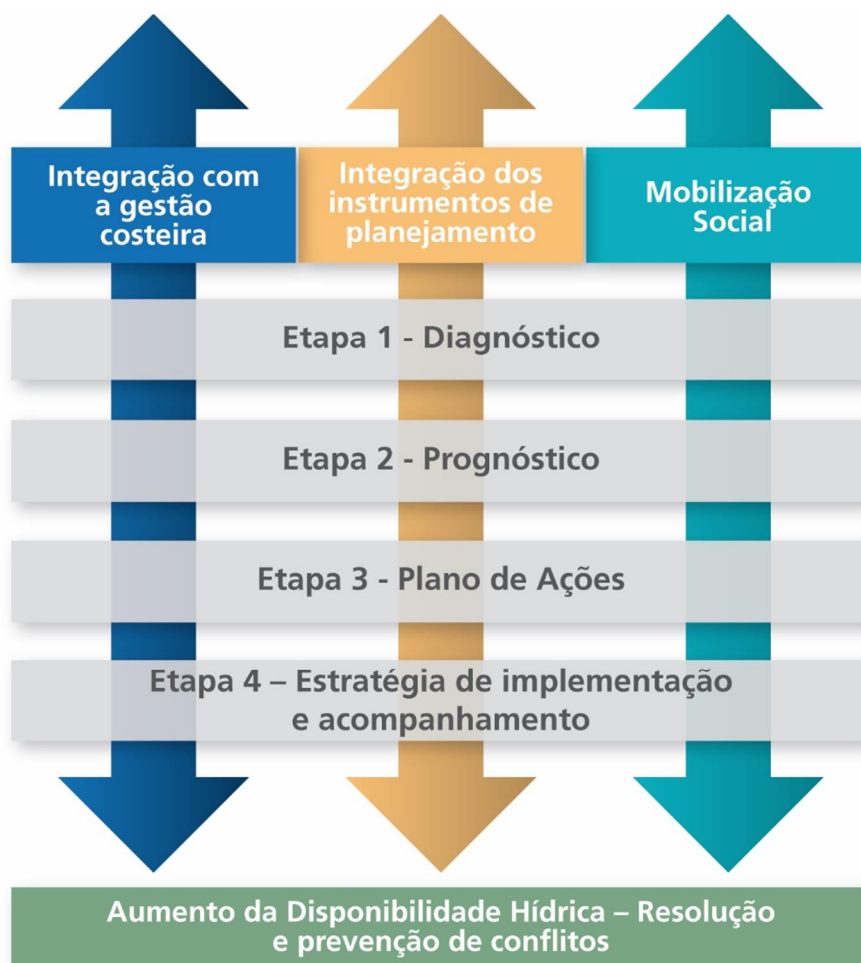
Integração com a gestão costeira

Integração dos instrumentos de planejamento

Mobilização Social

Etapa 1 - Diagnóstico

Etapa 2 - Prognóstico

Etapa 3 - Plano de Ações

Etapa 4 – Estratégia de implementação e acompanhamento

Aumento da Disponibilidade Hídrica – Resolução e prevenção de conflitos